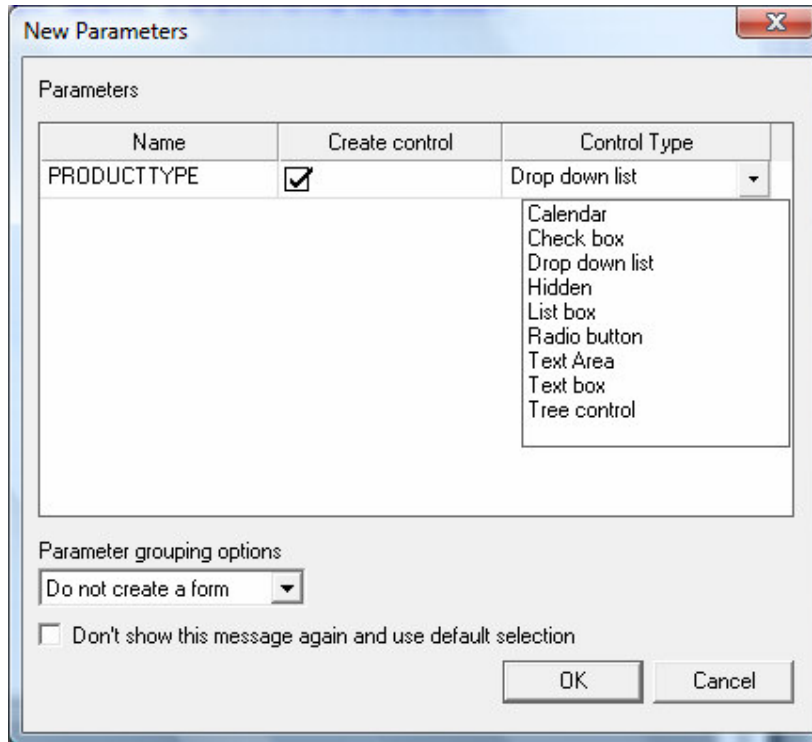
New Parameters

Parameters

| Name | Create control | Control Type |
|---|---|---|
| PRODUCTTYPE | ☑ | Drop down list |

Calendar
Check box
Drop down list
Hidden
List box
Radio button
Text Area
Text box
Tree control

Parameter grouping options

Do not create a form

☐ Don't show this message again and use default selection

OK

Cancel